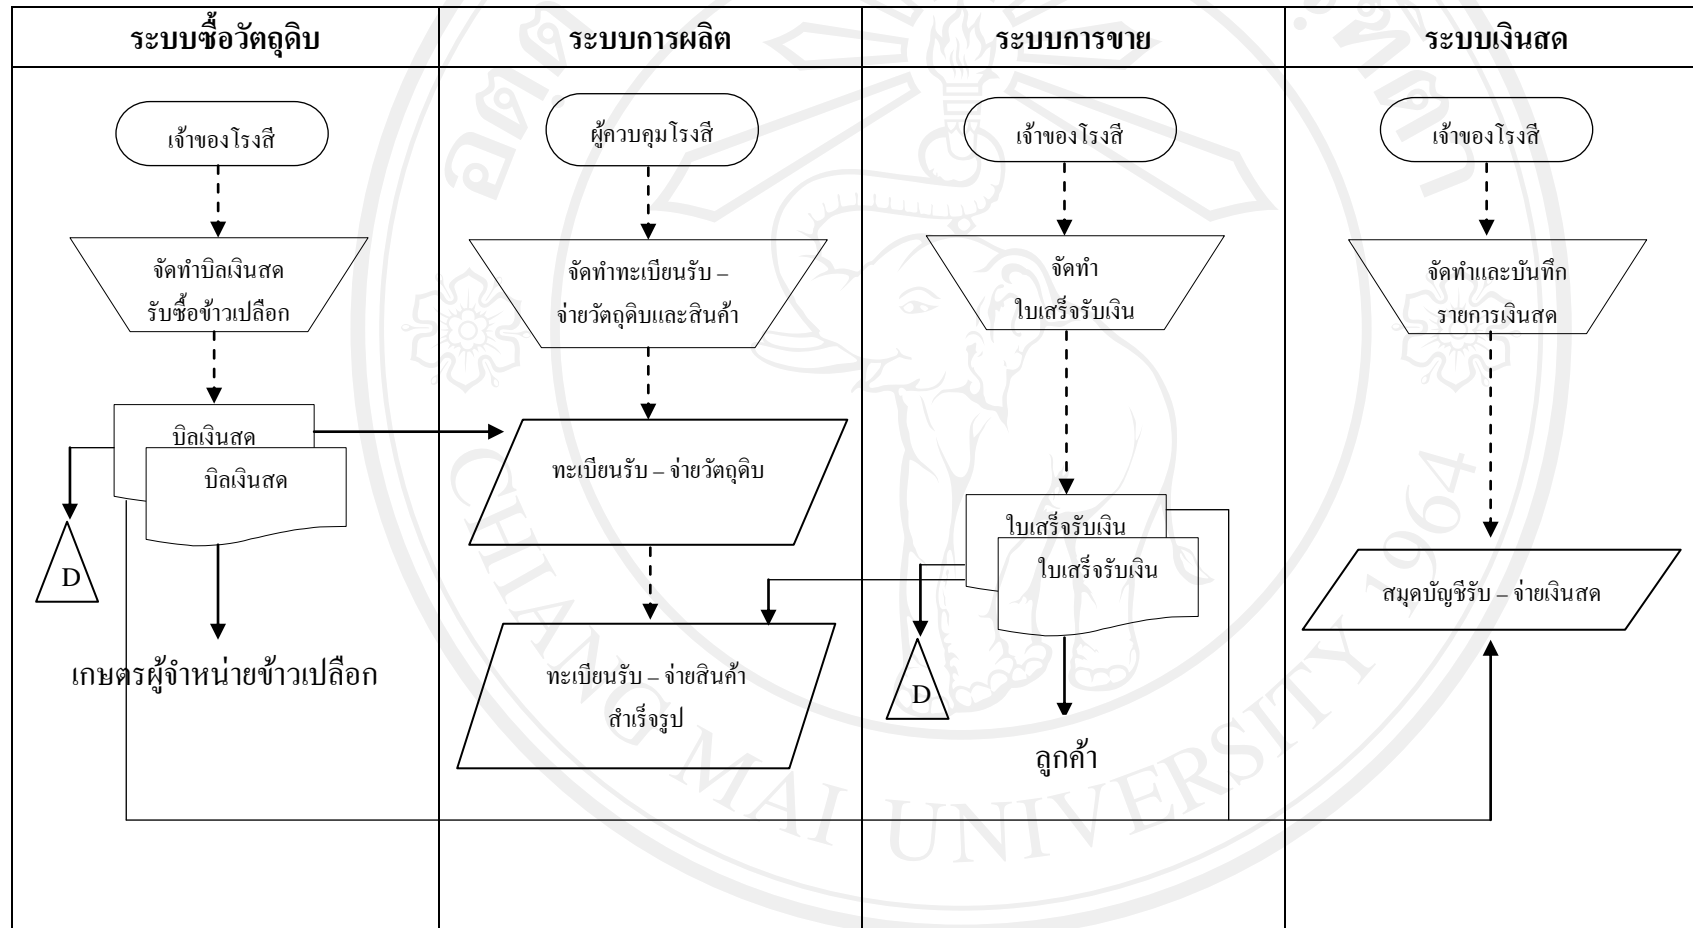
| ระบบซื้อวัตถุดิบ | ระบบการผลิต | ระบบการขาย | ระบบเงินสด |
|---|---|---|---|

เจ้าของโรงสี

จัดทำบิลเงินสด รับซื้อข้าวเปลือก

บิลเงินสด

บิลเงินสด

D

เกษตรผู้จำหน่ายข้าวเปลือก

ผู้ควบคุมโรงสี

จัดทำทะเบียนรับ – จ่ายวัตถุดิบและสินค้า

ทะเบียนรับ – จ่ายวัตถุดิบ

ทะเบียนรับ – จ่ายสินค้า สำเร็จรูป

เจ้าของโรงสี

จัดทำ ใบเสร็จรับเงิน

ใบเสร็จรับเงิน

ใบเสร็จรับเงิน

D

ลูกค้า

เจ้าของโรงสี

จัดทำและบันทึก รายการเงินสด

สมุดบัญชีรับ – จ่ายเงินสด

CHIANG MAI UNIVERSITY 1964